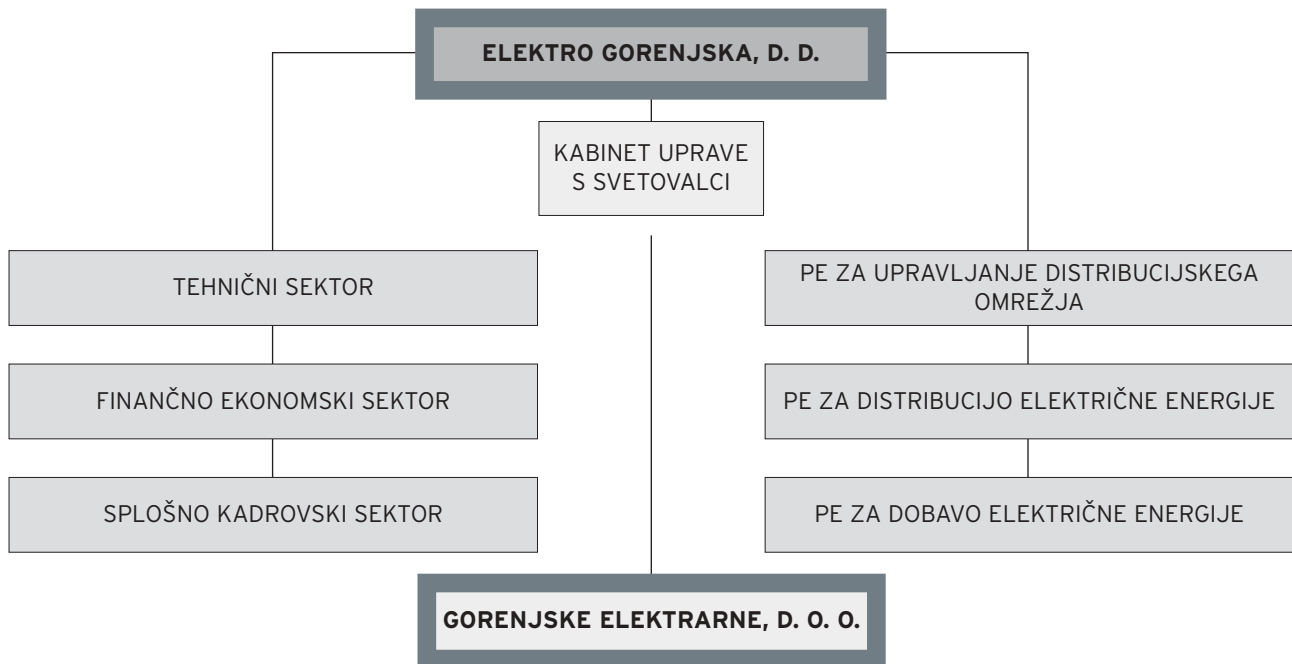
ELEKTRO GORENJSKA, D. D.

KABINET UPRAVE S SVETOVALCI

TEHNIČNI SEKTOR

FINANČNO EKONOMSKI SEKTOR

SPLOŠNO KADROVSKI SEKTOR

PE ZA UPRAVLJANJE DISTRIBUCIJSKEGA OMREŽJA

PE ZA DISTRIBUCIJO ELEKTRIČNE ENERGIJE

PE ZA DOBAVO ELEKTRIČNE ENERGIJE

GORENJSKE ELEKTRARNE, D. O. O.